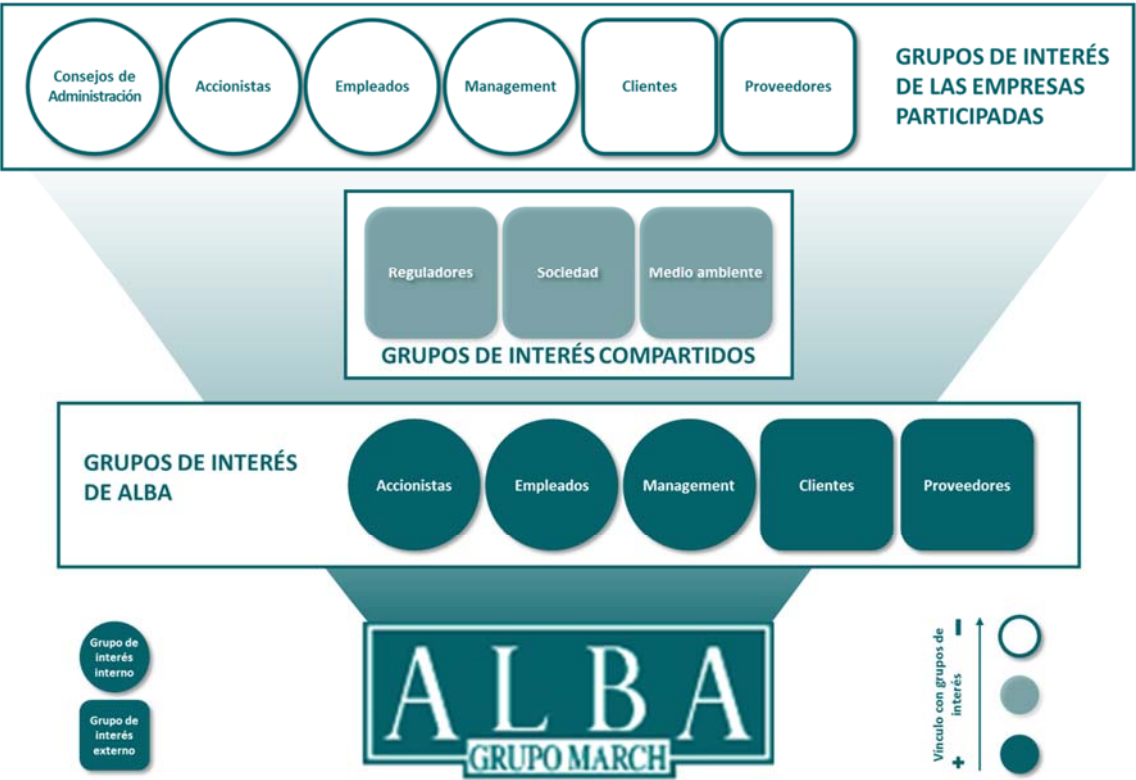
Consejos de Administración

Accionistas

Empleados

Management

Clientes

Proveedores

GRUPOS DE INTERÉS DE LAS EMPRESAS PARTICIPADAS

Reguladores

Sociedad

Medio ambiente

GRUPOS DE INTERÉS COMPARTIDOS

GRUPOS DE INTERÉS DE ALBA

Accionistas

Empleados

Management

Clientes

Proveedores

Grupo de interés interno

Grupo de interés externo

ALBA

GRUPO MARCH

Vínculo con grupos de interés

-

+